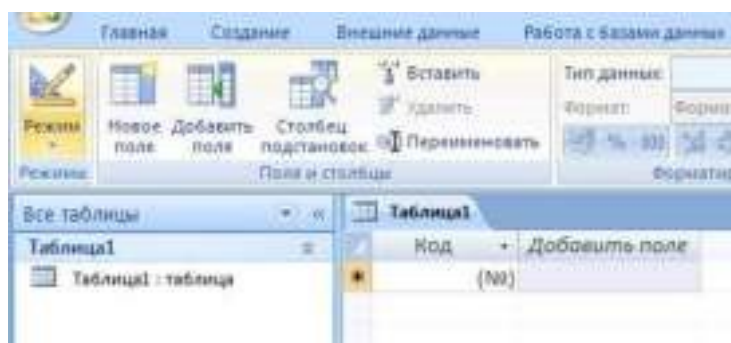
Главная Создание Внешние данные Работа с базами данных

Режим
Новое поле
Добавить поля
Столбец подстановок
Вставить
Удалить
Переименовать
Тип данных:
Формат:
Форма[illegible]
Режимы
Поля и столбцы
Форматир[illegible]

Все таблицы
Таблица1
Таблица1 : таблица

Таблица1
Код
Добавить поле
(№)